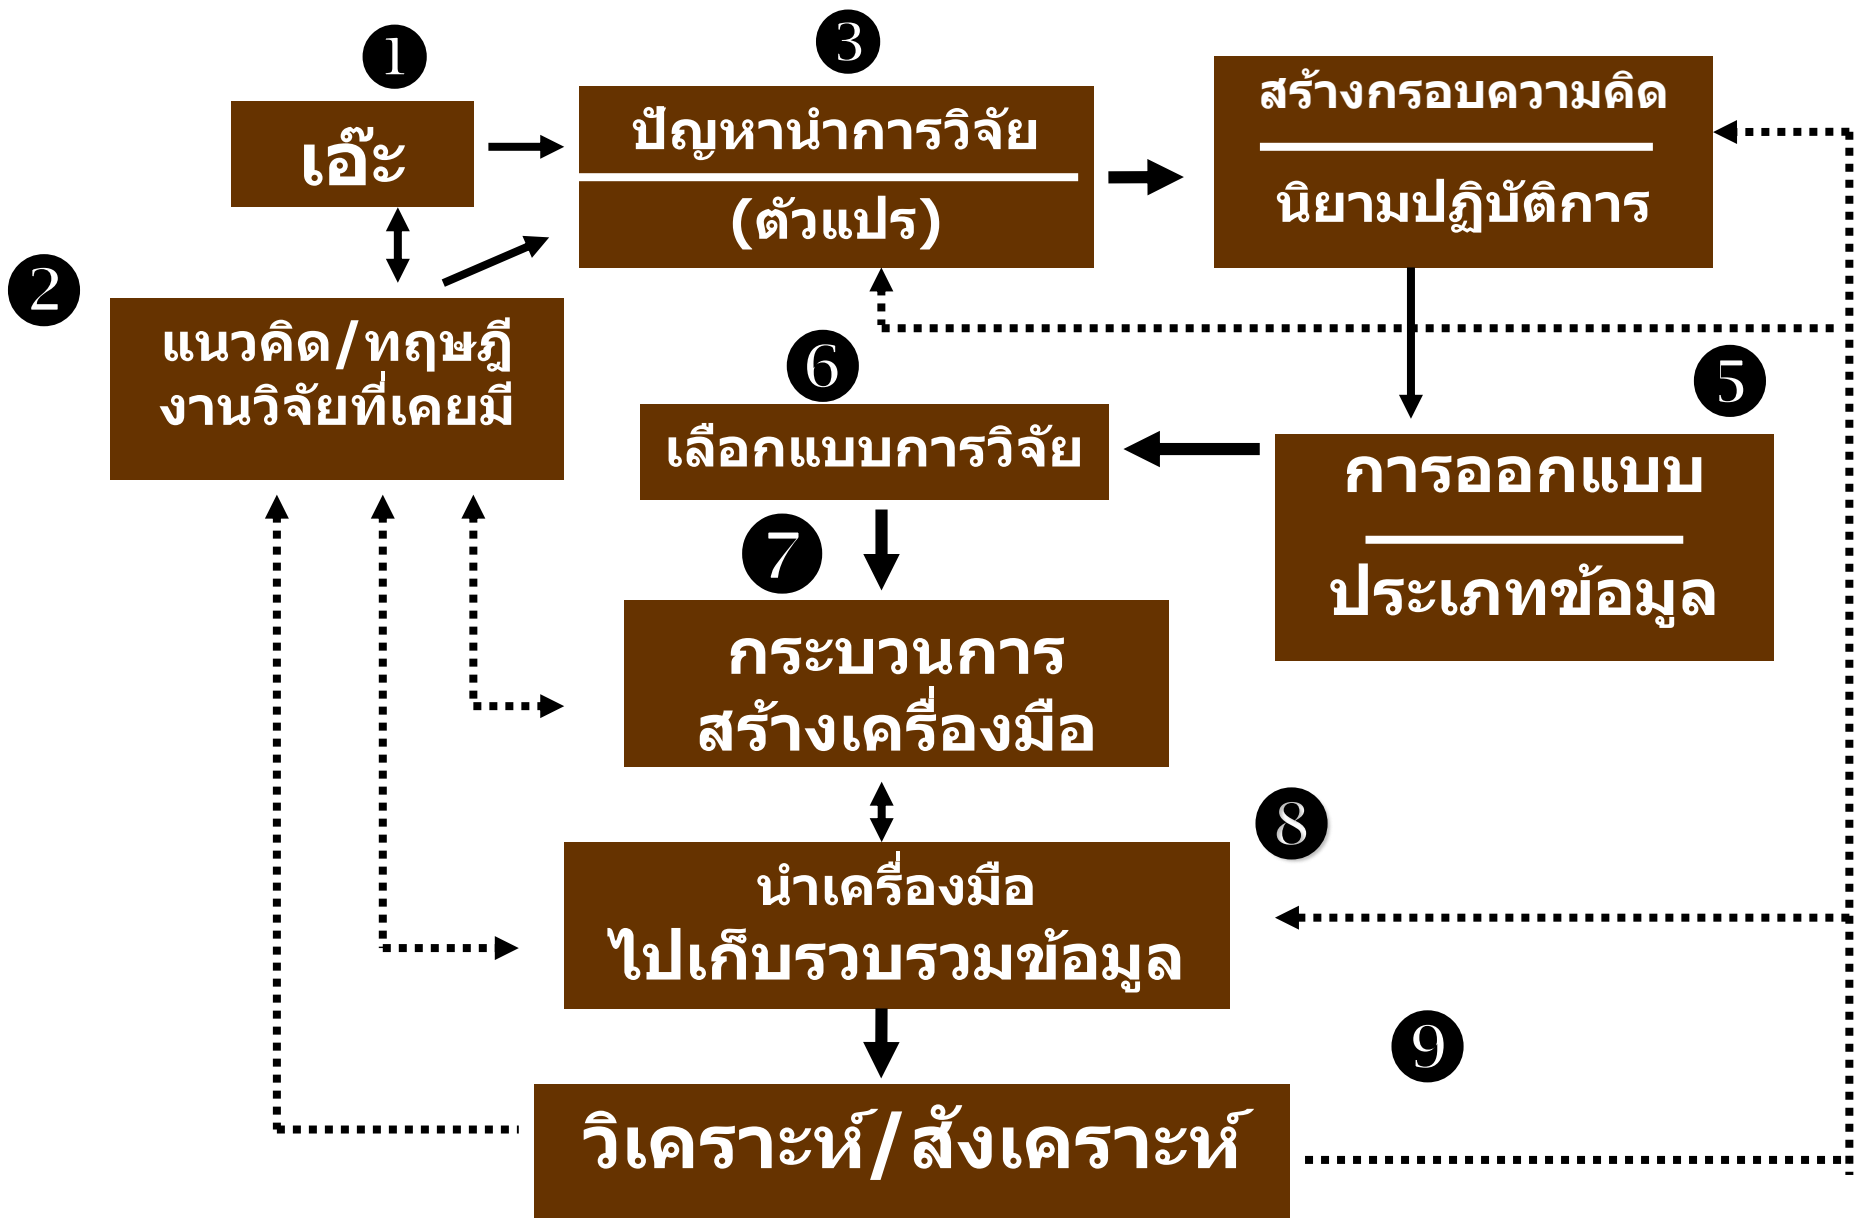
1
เอ๊ะ

3
ปัญหานำการวิจัย
(ตัวแปร)

สร้างกรอบความคิด
นิยามปฏิบัติการ

2
แนวคิด/ทฤษฎี
งานวิจัยที่เคยมี

6
เลือกแบบการวิจัย

5
การออกแบบ
ประเภทข้อมูล

7
กระบวนการ
สร้างเครื่องมือ

8
นำเครื่องมือ
ไปเก็บรวบรวมข้อมูล

9
วิเคราะห์/สังเคราะห์